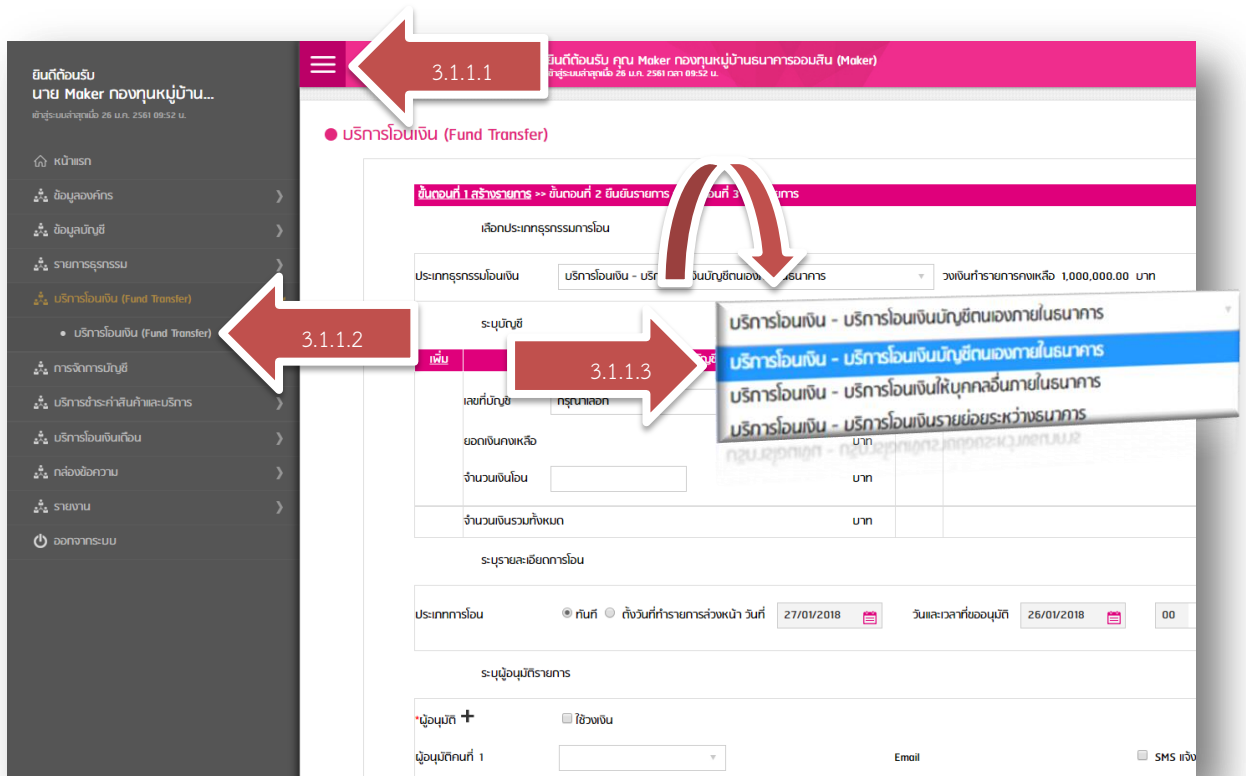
ยินดีต้อนรับ
นาย Maker กองทุนหมู่บ้าน...
เข้าสู่ระบบล่าสุดเมื่อ 26 ม.ค. 2561 09:52 น.

หน้าแรก
ข้อมูลองค์กร
ข้อมูลบัญชี
รายการธุรกรรม
บริการโอนเงิน (Fund Transfer)
บริการโอนเงิน (Fund Transfer)
การจัดการบัญชี
บริการชำระค่าสินค้าและบริการ
บริการโอนเงินเดือน
กล่องข้อความ
รายงาน
ออกจากระบบ

3.1.1.1

ยินดีต้อนรับ คุณ Maker กองทุนหมู่บ้านธนาคารออมสิน (Maker)
เข้าสู่ระบบล่าสุดเมื่อ 26 ม.ค. 2561 เวลา 09:52 น.

บริการโอนเงิน (Fund Transfer)

ขั้นตอนที่ 1 สร้างรายการ >> ขั้นตอนที่ 2 ยืนยันรายการ >> ขั้นตอนที่ 3 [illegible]การ

เลือกประเภทธุรกรรมการโอน

ประเภทธุรกรรมโอนเงิน | บริการโอนเงิน - บริ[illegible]งินบัญชีตนเอง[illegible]ธนาคาร | วงเงินทำรายการคงเหลือ 1,000,000.00 บาท

บริการโอนเงิน - บริการโอนเงินบัญชีตนเองภายในธนาคาร
บริการโอนเงิน - บริการโอนเงินบัญชีตนเองภายในธนาคาร
บริการโอนเงิน - บริการโอนเงินให้บุคคลอื่นภายในธนาคาร
บริการโอนเงิน - บริการโอนเงินรายย่อยระหว่างธนาคาร

ระบุบัญชี

3.1.1.2

3.1.1.3

เพิ่ม

เลขที่บัญชี | กรุณาเลือก
ยอดเงินคงเหลือ | บาท
จำนวนเงินโอน | บาท
จำนวนเงินรวมทั้งหมด | บาท

ระบุรายละเอียดการโอน

ประเภทการโอน | ทันที | ตั้งวันที่ทำรายการล่วงหน้า วันที่ 27/01/2018 | วันและเวลาที่ขออนุมัติ 26/01/2018 | 00

ระบุผู้อนุมัติรายการ

*ผู้อนุมัติ + | ใช้วงเงิน

ผู้อนุมัติคนที่ 1 | Email | SMS แจ้ง